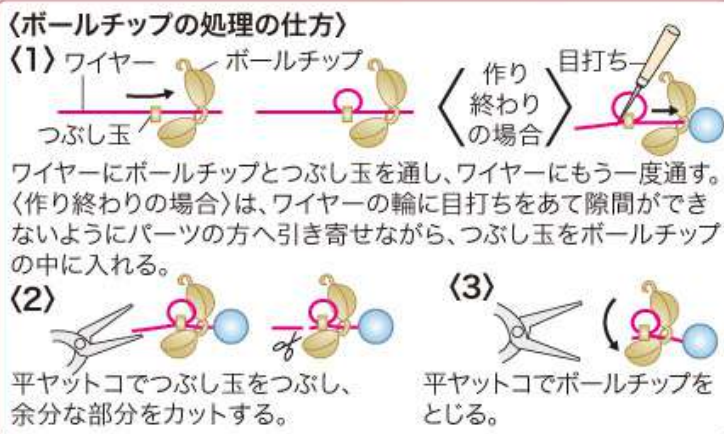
〈ボールチップの処理の仕方〉

〈1〉 ワイヤー ボールチップ

つぶし玉

〈作り終わりの場合〉 目打ち

ワイヤーにボールチップとつぶし玉を通し、ワイヤーにもう一度通す。〈作り終わりの場合〉は、ワイヤーの輪に目打ちをあて隙間ができないようにパーツの方へ引き寄せながら、つぶし玉をボールチップの中に入れる。

〈2〉

平ヤットコでつぶし玉をつぶし、余分な部分をカットする。

〈3〉

平ヤットコでボールチップをとじる。